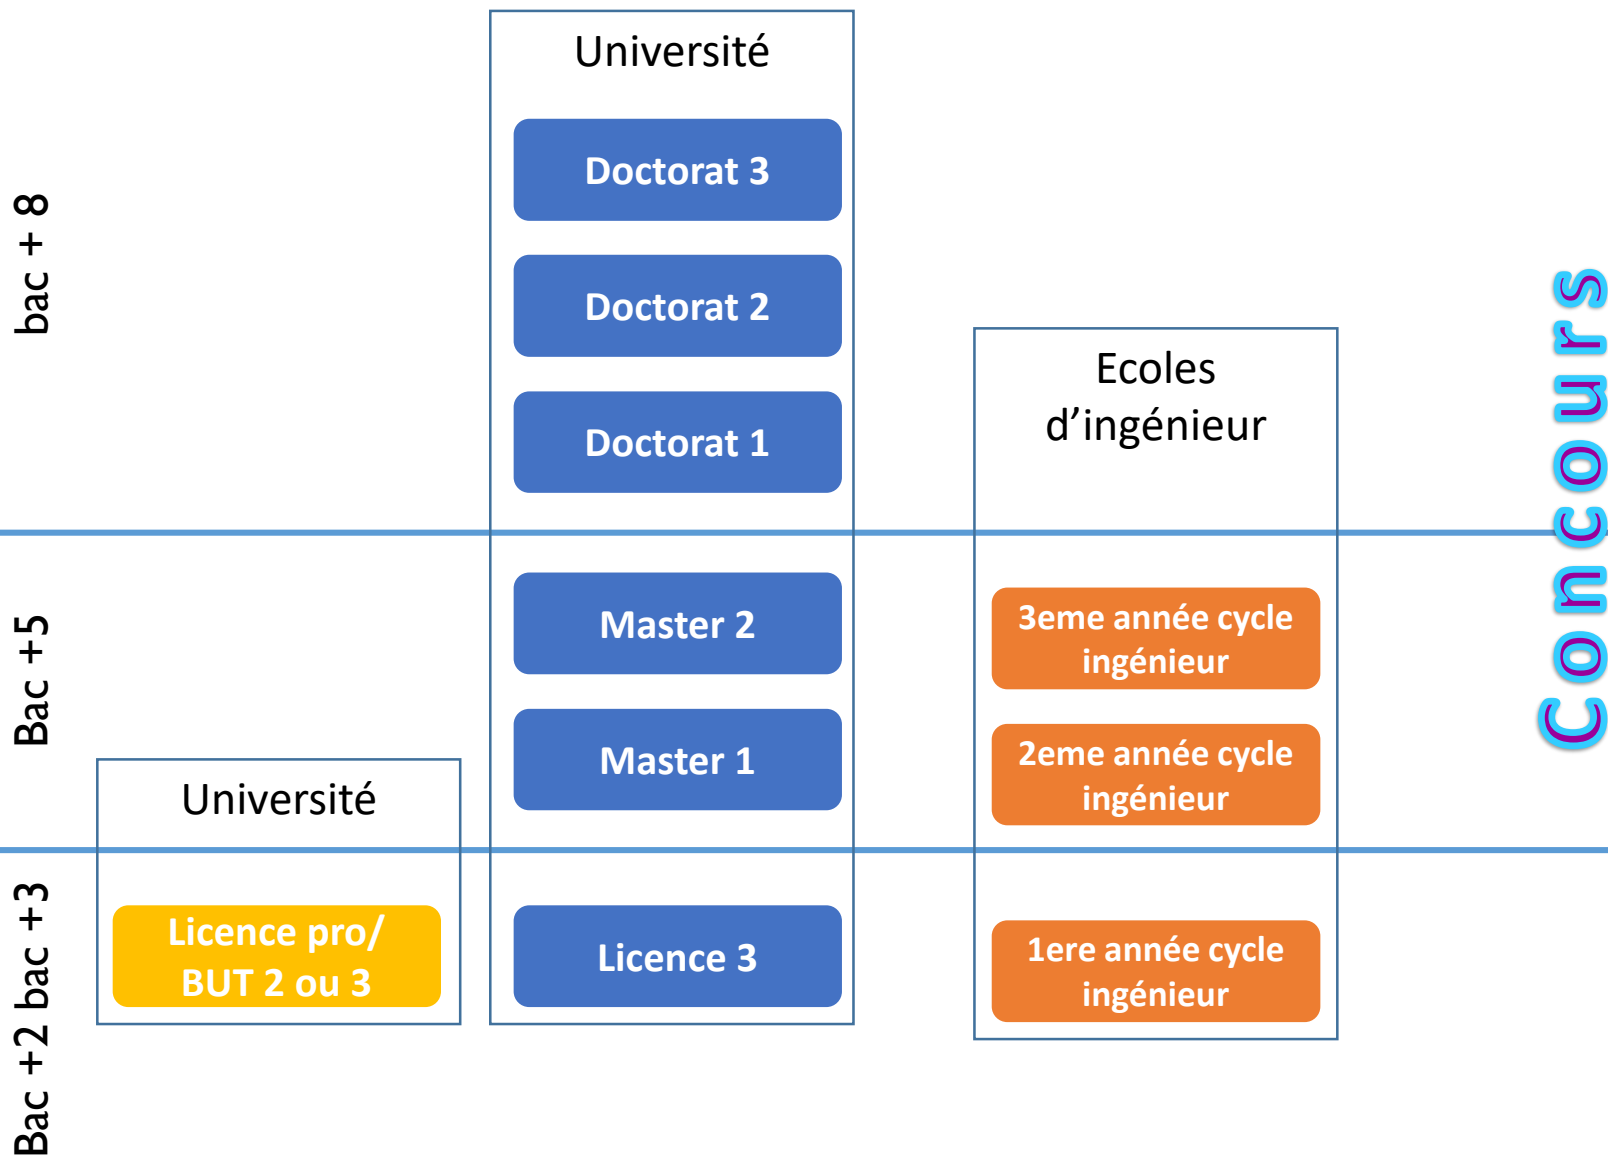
bac + 8

Bac +5

Bac +2 bac +3

Université

Doctorat 3

Doctorat 2

Doctorat 1

Master 2

Master 1

Licence 3

Université

Licence pro/ BUT 2 ou 3

Ecoles d'ingénieur

3eme année cycle ingénieur

2eme année cycle ingénieur

1ere année cycle ingénieur

Concours